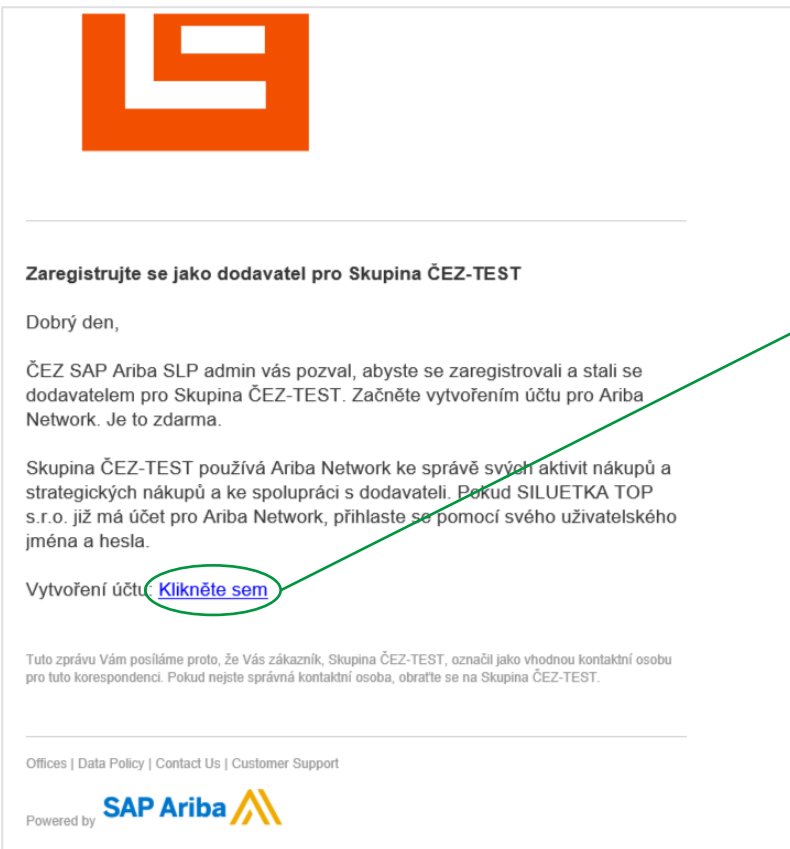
**Zaregistrujte se jako dodavatel pro Skupina ČEZ-TEST**

Dobrý den,

ČEZ SAP Ariba SLP admin vás pozval, abyste se zaregistrovali a stali se dodavatelem pro Skupina ČEZ-TEST. Začněte vytvořením účtu pro Ariba Network. Je to zdarma.

Skupina ČEZ-TEST používá Ariba Network ke správě svých aktivit nákupů a strategických nákupů a ke spolupráci s dodavateli. Pokud SILUETKA TOP s.r.o. již má účet pro Ariba Network, přihlaste se pomocí svého uživatelského jména a hesla.

Vytvoření účtu: Klikněte sem

Tuto zprávu Vám posíláme proto, že Vás zákazník, Skupina ČEZ-TEST, označil jako vhodnou kontaktní osobu pro tuto korespondenci. Pokud nejste správná kontaktní osoba, obraťte se na Skupina ČEZ-TEST.

Offices | Data Policy | Contact Us | Customer Support

Powered by SAP Ariba